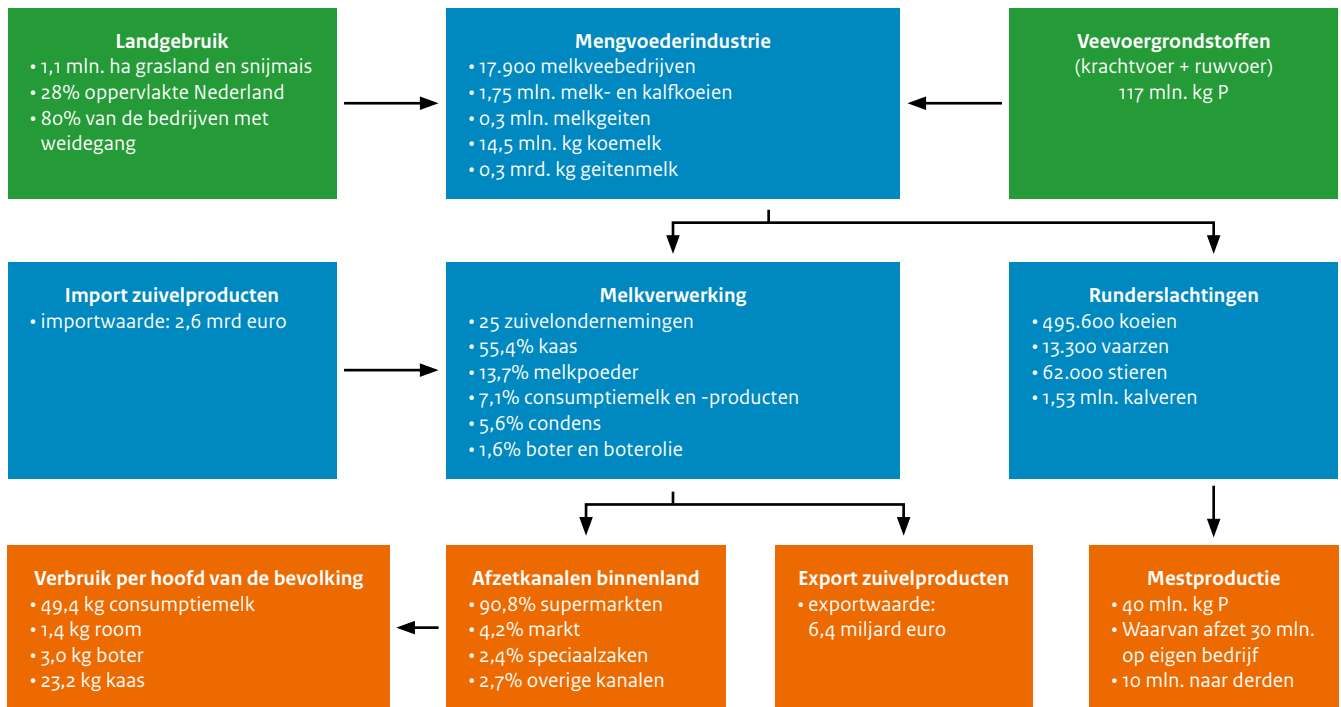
Landgebruik
• 1,1 mln. ha grasland en snijmais
• 28% oppervlakte Nederland
• 80% van de bedrijven met weidegang

Mengvoederindustrie
• 17.900 melkveebedrijven
• 1,75 mln. melk- en kalfkoeien
• 0,3 mln. melkgeiten
• 14,5 mln. kg koemelk
• 0,3 mrd. kg geitenmelk

Veevoergrondstoffen
(krachtvoer + ruwvoer)
117 mln. kg P

Import zuivelproducten
• importwaarde: 2,6 mrd euro

Melkverwerking
• 25 zuivelondernemingen
• 55,4% kaas
• 13,7% melkpoeder
• 7,1% consumptiemelk en -producten
• 5,6% condens
• 1,6% boter en boterolie

Runderslachtingen
• 495.600 koeien
• 13.300 vaarzen
• 62.000 stieren
• 1,53 mln. kalveren

Verbruik per hoofd van de bevolking
• 49,4 kg consumptiemelk
• 1,4 kg room
• 3,0 kg boter
• 23,2 kg kaas

Afzetkanalen binnenland
• 90,8% supermarkten
• 4,2% markt
• 2,4% speciaalzaken
• 2,7% overige kanalen

Export zuivelproducten
• exportwaarde: 6,4 miljard euro

Mestproductie
• 40 mln. kg P
• Waarvan afzet 30 mln. op eigen bedrijf
• 10 mln. naar derden